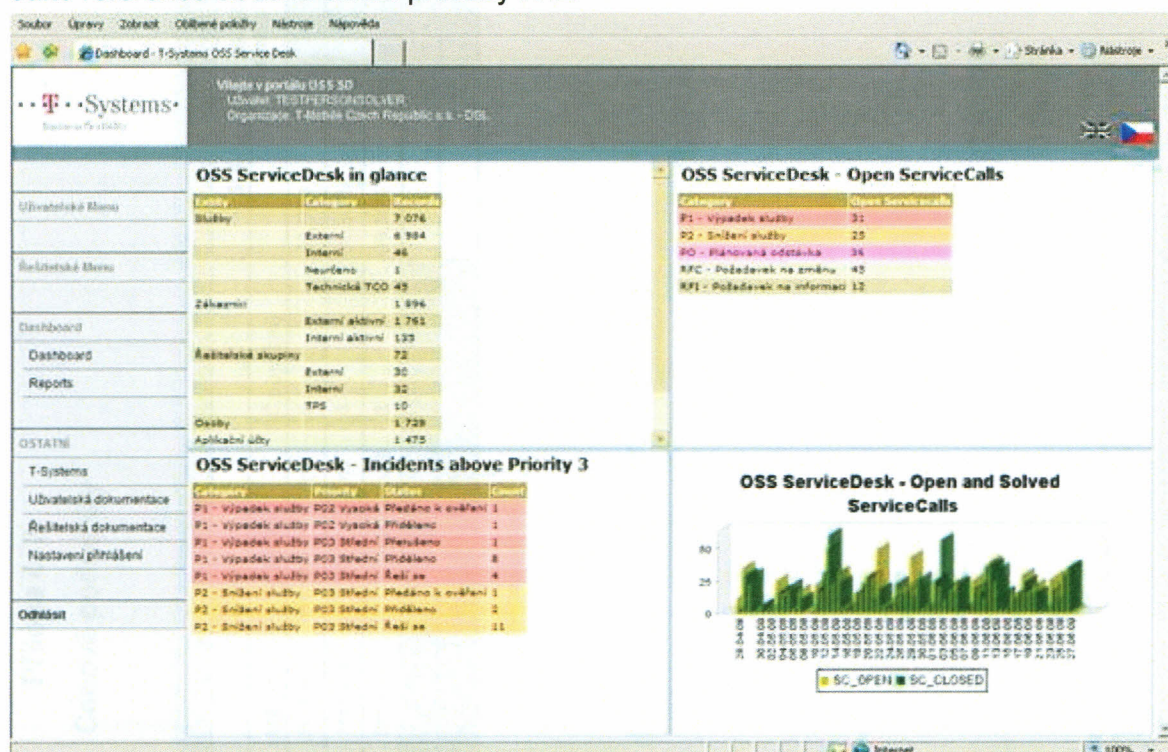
Soubor Úpravy Zobrazit Oblíbené položky Nástroje Nápověda

Dashboard - T-Systems OSS Service Desk

Stránka Nástroje

T Systems

Vítejte v portálu OSS SD
Uživatel: TESTPERSONSOLVER
Organizace: T-Mobile Czech Republic a.s. - OSL

Uživatelské Menu

Řešitelské Menu

Dashboard

Dashboard

Reports

OSTATNÍ

T-Systems

Uživatelská dokumentace

Řešitelská dokumentace

Nastavení přihlášení

Odhlásit

OSS ServiceDesk in glance

| Entity | Category | Records |
|---|---|---|
| Služby | | 7 076 |
| | Externí | 6 984 |
| | Interní | 46 |
| | Neurčeno | 1 |
| | Technická TCO | 45 |
| Zákazníci | | 1 896 |
| | Externí aktivní | 1 761 |
| | Interní aktivní | 133 |
| Řešitelské skupiny | | 72 |
| | Externí | 30 |
| | Interní | 32 |
| | TPS | 10 |
| Osoby | | 1 729 |
| Aplikační účty | | 1 475 |

OSS ServiceDesk - Open ServiceCalls

| Category | Open Servicecalls |
|---|---|
| P1 - Výpadek služby | 31 |
| P2 - Snížení služby | 25 |
| PO - Plánovaná odstávka | 36 |
| RFC - Požadavek na změnu | 45 |
| RFI - Požadavek na informaci | 12 |

OSS ServiceDesk - Incidents above Priority 3

| Category | Priority | Status | Count |
|---|---|---|---|
| P1 - Výpadek služby | P02 Vysoká | Předáno k ověření | 1 |
| P1 - Výpadek služby | P02 Vysoká | Přiděleno | 1 |
| P1 - Výpadek služby | P03 Střední | Přerušeno | 1 |
| P1 - Výpadek služby | P03 Střední | Přiděleno | 8 |
| P1 - Výpadek služby | P03 Střední | Řeší se | 4 |
| P2 - Snížení služby | P03 Střední | Předáno k ověření | 1 |
| P2 - Snížení služby | P03 Střední | Přiděleno | 2 |
| P2 - Snížení služby | P03 Střední | Řeší se | 11 |

OSS ServiceDesk - Open and Solved ServiceCalls

50
25
0

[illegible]

SC_OPEN SC_CLOSED

Internet

100%